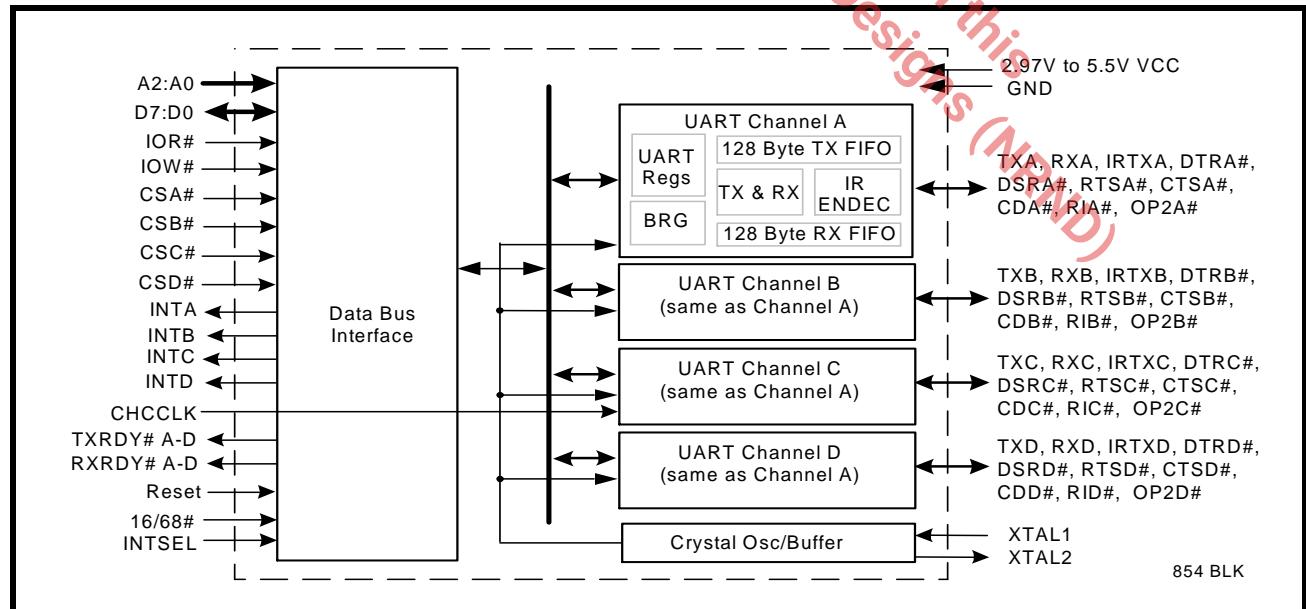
designs (NRND)

A2:A0
D7:D0
IOR#
IOW#
CSA#
CSB#
CSC#
CSD#
INTA
INTB
INTC
INTD
CHCCLK
TXRDY# A-D
RXRDY# A-D
Reset
16/68#
INTSEL

Data Bus Interface

UART Channel A
UART Regs
BRG
128 Byte TX FIFO
TX & RX
IR ENDEC
128 Byte RX FIFO

UART Channel B (same as Channel A)

UART Channel C (same as Channel A)

UART Channel D (same as Channel A)

Crystal Osc/Buffer

2.97V to 5.5V VCC
GND

TXA, RXA, IRTXA, DTRA#, DSRA#, RTSA#, CTSA#, CDA#, RIA#, OP2A#

TXB, RXB, IRTXB, DTRB#, DSRB#, RTSB#, CTSB#, CDB#, RIB#, OP2B#

TXC, RXC, IRTXC, DTRC#, DSRC#, RTSC#, CTSC#, CDC#, RIC#, OP2C#

TXD, RXD, IRTXD, DTRD#, DSRD#, RTSD#, CTSD#, CDD#, RID#, OP2D#

XTAL1
XTAL2

854 BLK